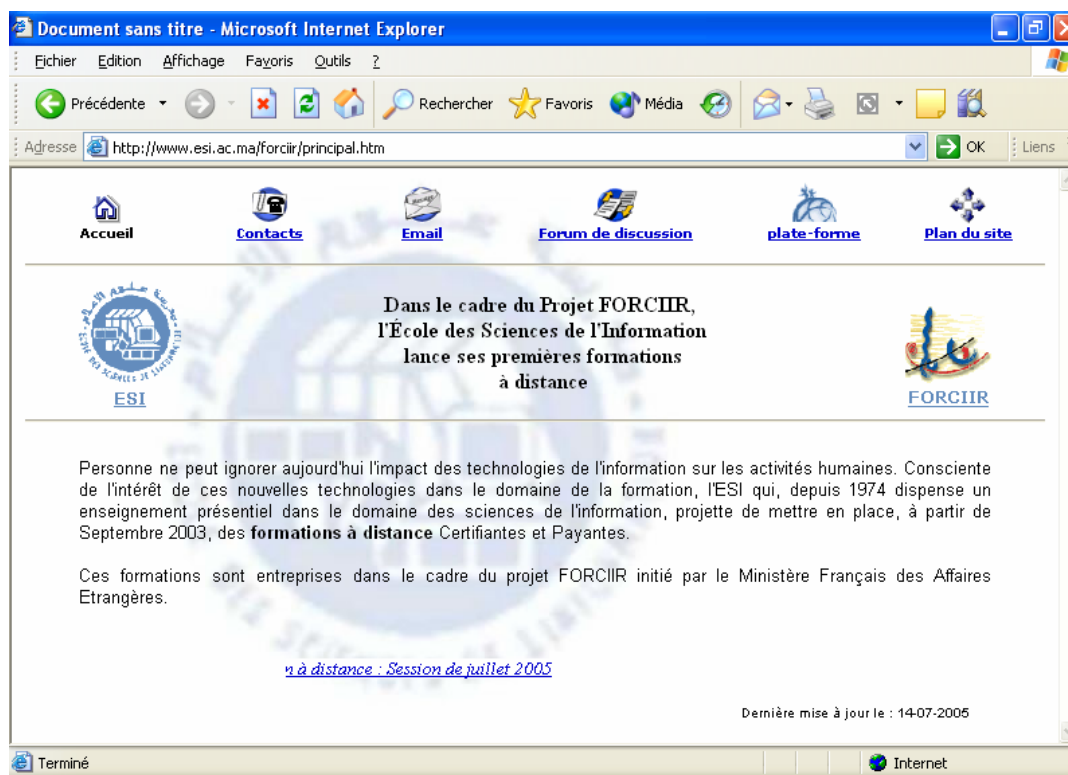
Document sans titre - Microsoft Internet Explorer

Fichier Edition Affichage Favoris Outils ?

Précédente Rechercher Favoris Média

Adresse http://www.esi.ac.ma/forciir/principal.htm OK Liens

Accueil Contacts Email Forum de discussion plate-forme Plan du site

ESI

Dans le cadre du Projet FORCIIR, l'École des Sciences de l'Information lance ses premières formations à distance

FORCIIR

Personne ne peut ignorer aujourd'hui l'impact des technologies de l'information sur les activités humaines. Consciente de l'intérêt de ces nouvelles technologies dans le domaine de la formation, l'ESI qui, depuis 1974 dispense un enseignement présentiel dans le domaine des sciences de l'information, projette de mettre en place, à partir de Septembre 2003, des **formations à distance** Certifiantes et Payantes.

Ces formations sont entreprises dans le cadre du projet FORCIIR initié par le Ministère Français des Affaires Etrangères.

n à distance : Session de juillet 2005

Dernière mise à jour le : 14-07-2005

Terminé Internet